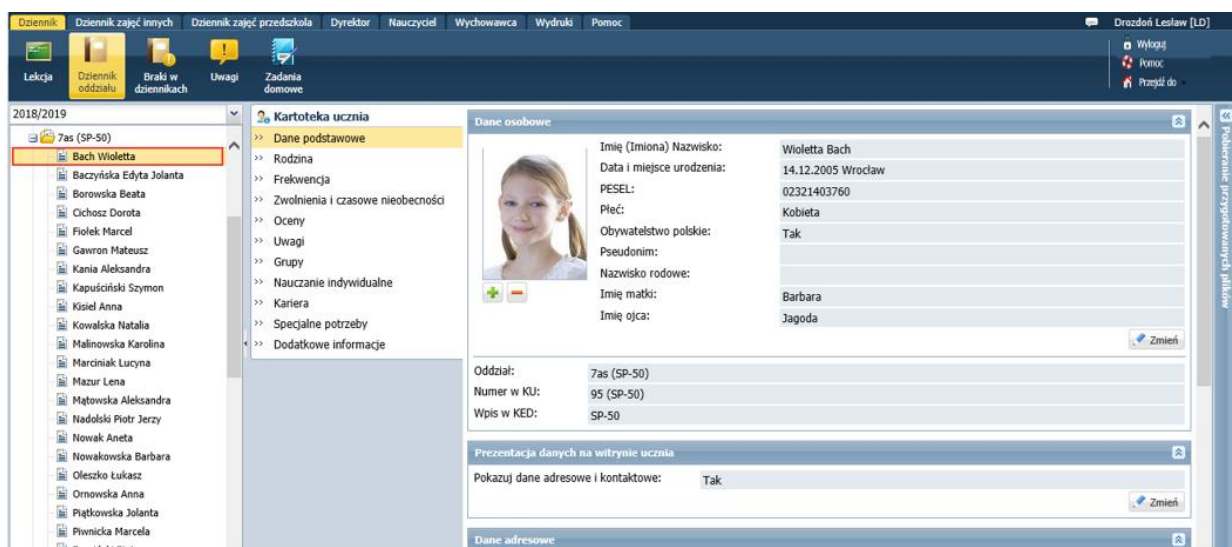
Dziennik Dziennik zajęć innych Dziennik zajęć przedszkola Dyrektor Nauczyciel Wychowawca Wydruki Pomoc

Drozdoń Lesław [LD]

Lekcja Dziennik oddziału Braki w dziennikach Uwagi Zadania domowe

Wyloguj
Pomoc
Przejdź do

2018/2019

7as (SP-50)
Bach Wioletta
Baczyńska Edyta Jolanta
Borowska Beata
Cichosz Dorota
Fiołek Marcel
Gawron Mateusz
Kania Aleksandra
Kapuściński Szymon
Kisiel Anna
Kowalska Natalia
Malinowska Karolina
Marciniak Lucyna
Mazur Lena
Matowska Aleksandra
Nadolski Piotr Jerzy
Nowak Aneta
Nowakowska Barbara
Oleszko Łukasz
Ornowska Anna
Piątkowska Jolanta
Piwnicka Marcela

Kartoteka ucznia
Dane podstawowe
Rodzina
Frekwencja
Zwolnienia i czasowe nieobecności
Oceny
Uwagi
Grupy
Nauczanie indywidualne
Kariera
Specjalne potrzeby
Dodatkowe informacje

Dane osobowe

| Imię (Imiona) Nazwisko: | Wioletta Bach |
|---|---|
| Data i miejsce urodzenia: | 14.12.2005 Wrocław |
| PESEL: | 02321403760 |
| Płeć: | Kobieta |
| Obywatelstwo polskie: | Tak |
| Pseudonim: | |
| Nazwisko rodowe: | |
| Imię matki: | Barbara |
| Imię ojca: | Jagoda |

Zmień

| Oddział: | 7as (SP-50) |
|---|---|
| Numer w KU: | 95 (SP-50) |
| Wpis w KED: | SP-50 |

Prezentacja danych na witrynie ucznia

Pokazuj dane adresowe i kontaktowe: Tak

Zmień

Dane adresowe

Pobieranie przygotowanych plików